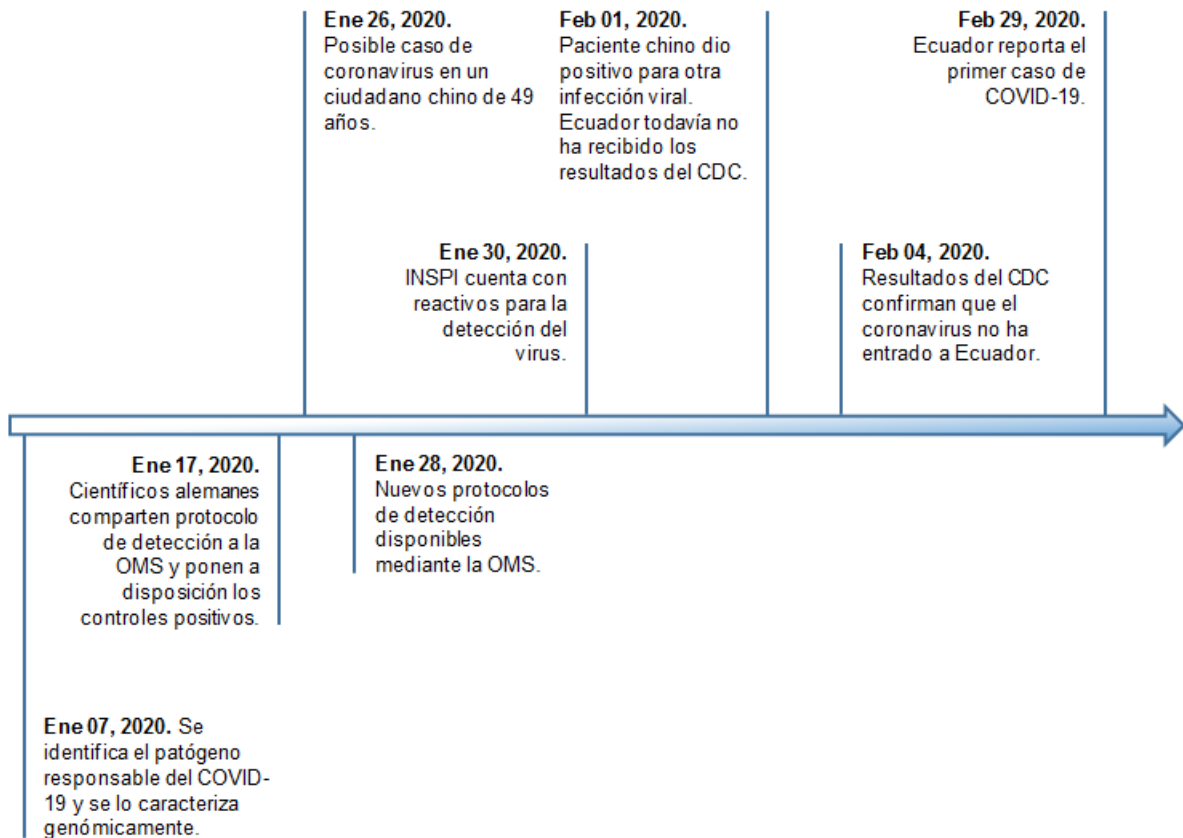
**Ene 26, 2020.** Posible caso de coronavirus en un ciudadano chino de 49 años.

**Feb 01, 2020.** Paciente chino dio positivo para otra infección viral. Ecuador todavía no ha recibido los resultados del CDC.

**Feb 29, 2020.** Ecuador reporta el primer caso de COVID-19.

**Ene 30, 2020.** INSPI cuenta con reactivos para la detección del virus.

**Feb 04, 2020.** Resultados del CDC confirman que el coronavirus no ha entrado a Ecuador.

**Ene 17, 2020.** Científicos alemanes comparten protocolo de detección a la OMS y ponen a disposición los controles positivos.

**Ene 28, 2020.** Nuevos protocolos de detección disponibles mediante la OMS.

**Ene 07, 2020.** Se identifica el patógeno responsable del COVID-19 y se lo caracteriza genómicamente.